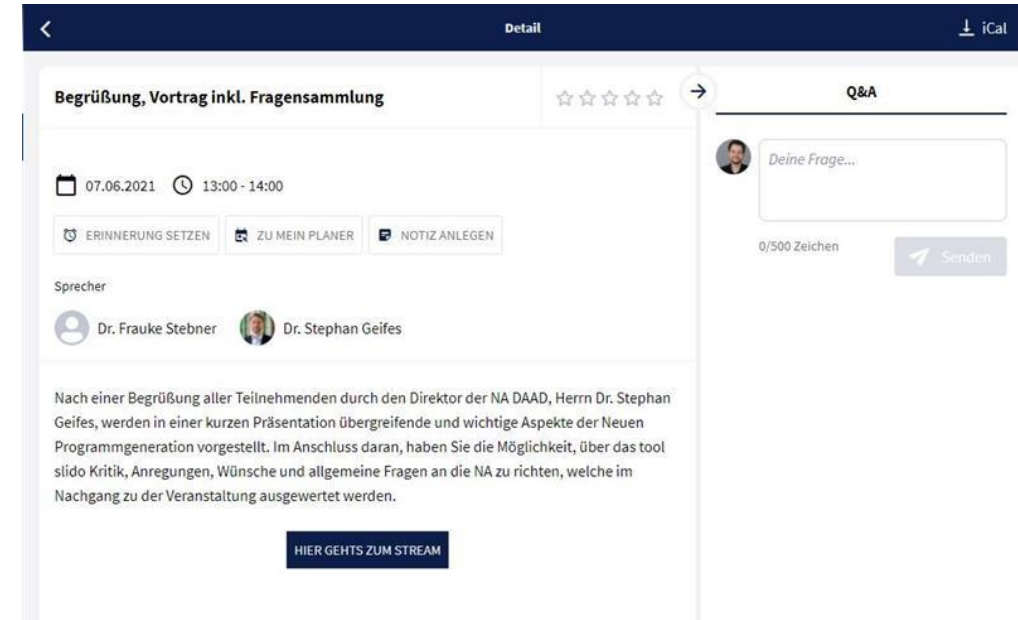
Detail

iCal

Begrüßung, Vortrag inkl. Fragensammlung

☆☆☆☆☆

Q&A

Deine Frage...

0/500 Zeichen

Senden

07.06.2021 13:00 - 14:00

ERINNERUNG SETZEN ZU MEIN PLANER NOTIZ ANLEGEN

Sprecher

Dr. Frauke Stebner Dr. Stephan Geifes

Nach einer Begrüßung aller Teilnehmenden durch den Direktor der NA DAAD, Herrn Dr. Stephan Geifes, werden in einer kurzen Präsentation übergreifende und wichtige Aspekte der Neuen Programmgeneration vorgestellt. Im Anschluss daran, haben Sie die Möglichkeit, über das tool slido Kritik, Anregungen, Wünsche und allgemeine Fragen an die NA zu richten, welche im Nachgang zu der Veranstaltung ausgewertet werden.

HIER GEHTS ZUM STREAM